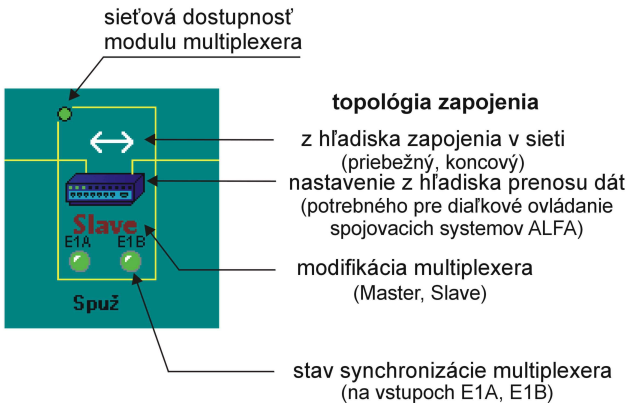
sieťová dostupnosť modulu multiplexera

topológia zapojenia

z hľadiska zapojenia v sieti
(priebežný, koncový)

nastavenie z hľadiska prenosu dát
(potrebného pre diaľkové ovládanie spojovacich systemov ALFA)

Slave
E1A
E1B
Spuž

modifikácia multiplexera
(Master, Slave)

stav synchronizácie multiplexera
(na vstupoch E1A, E1B)